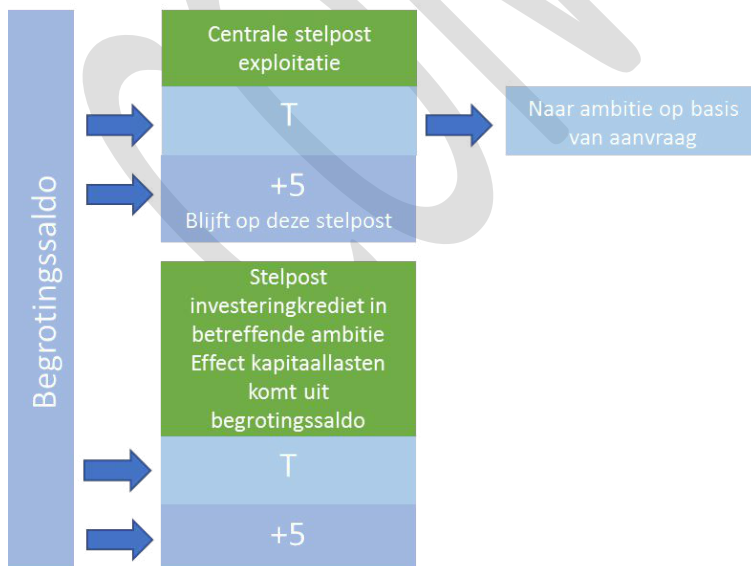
Begrotingssaldo

Centrale stelpost exploitatie

T

Naar ambitie op basis van aanvraag

+5
Blijft op deze stelpost

Stelpost investeringkrediet in betreffende ambitie Effect kapitaallasten komt uit begrotingssaldo

T

+5